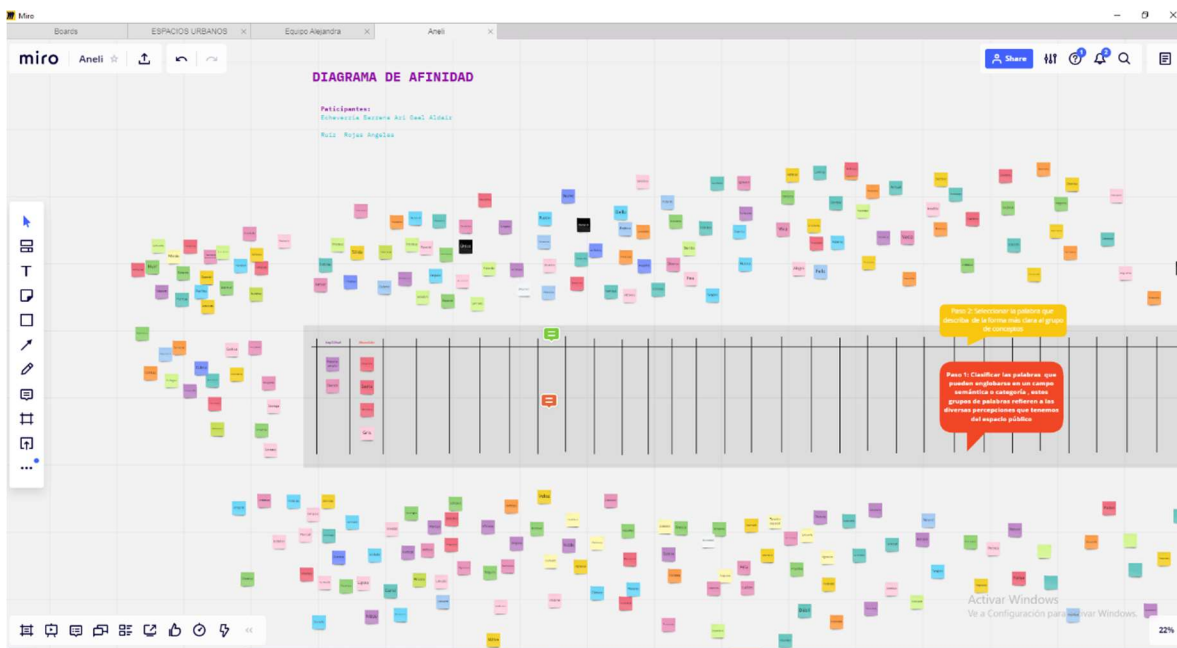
Miro

Boards
ESPACIOS URBANOS
Equipo Alejandra
Aneli

miro Aneli

Share

DIAGRAMA DE AFINIDAD

Paticipantes:
Echeverria Serrano Ari Saul Aldair

Ruiz Rojas Angeles

Paso 2: Seleccionar la palabra que describe de la forma más clara el grupo de conceptos

Paso 1: Clasificar las palabras que pueden englobarse en un campo semántico o categoría, estos grupos de palabras refieren a las diversas percepciones que tenemos del espacio público

Activar Windows
Ve a Configuración para activar Windows.

22%